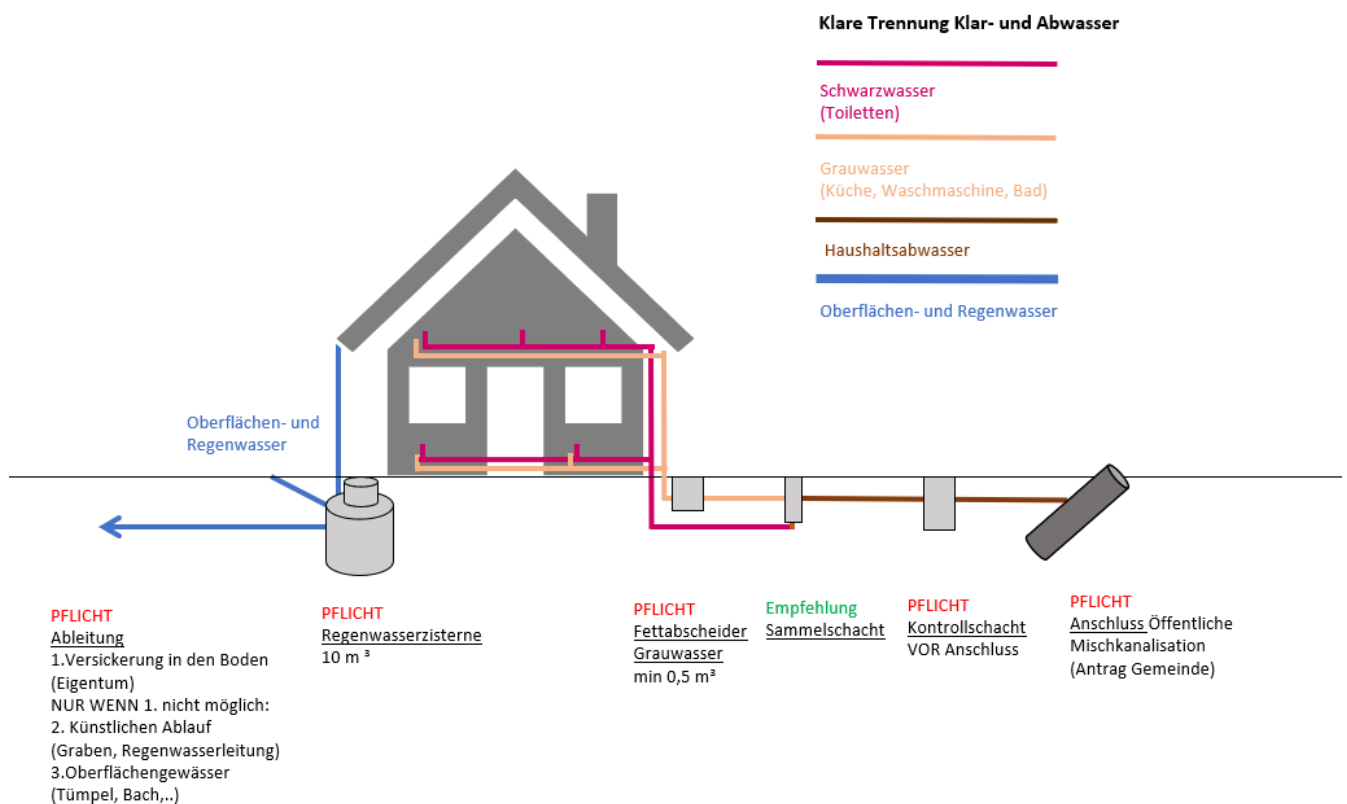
Klare Trennung Klar- und Abwasser

Schwarzwasser
(Toiletten)

Grauwasser
(Küche, Waschmaschine, Bad)

Haushaltsabwasser

Oberflächen- und Regenwasser

Oberflächen- und Regenwasser

PFLICHT
Ableitung
1.Versickerung in den Boden (Eigentum)
NUR WENN 1. nicht möglich:
2. Künstlichen Ablauf (Graben, Regenwasserleitung)
3.Oberflächengewässer (Tümpel, Bach,..)

PFLICHT
Regenwasserzisterne
10 m ³

PFLICHT
Fettabscheider Grauwasser
min 0,5 m³

Empfehlung
Sammelschacht

PFLICHT
Kontrollschacht
VOR Anschluss

PFLICHT
Anschluss Öffentliche Mischkanalisation
(Antrag Gemeinde)